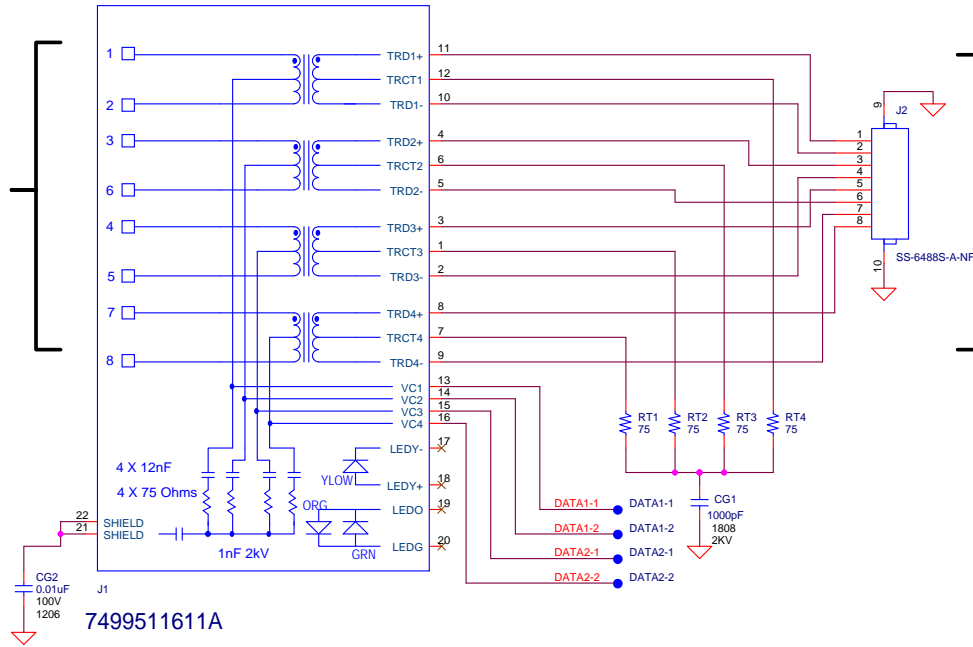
1
2
3
6
4
5
7
8

TRD1+ 11
TRCT1 12
TRD1- 10
TRD2+ 4
TRCT2 6
TRD2- 5
TRD3+ 3
TRCT3 1
TRD3- 2
TRD4+ 8
TRCT4 7
TRD4- 9
VC1 13
VC2 14
VC3 15
VC4 16
LEDY- 17
LEDY+ 18
LEDO 19
LEDG 20

4 X 12nF
4 X 75 Ohms
YLOW
ORG
GRN
1nF 2kV

22
21
SHIELD
SHIELD

CG2
0.01uF
100V
1206

J1
7499511611A

9
J2
1
2
3
4
5
6
7
8
10
SS-6488S-A-NF

RT1 75
RT2 75
RT3 75
RT4 75

CG1
1000pF
1808
2KV

DATA1-1
DATA1-1
DATA1-2
DATA1-2
DATA2-1
DATA2-1
DATA2-2
DATA2-2